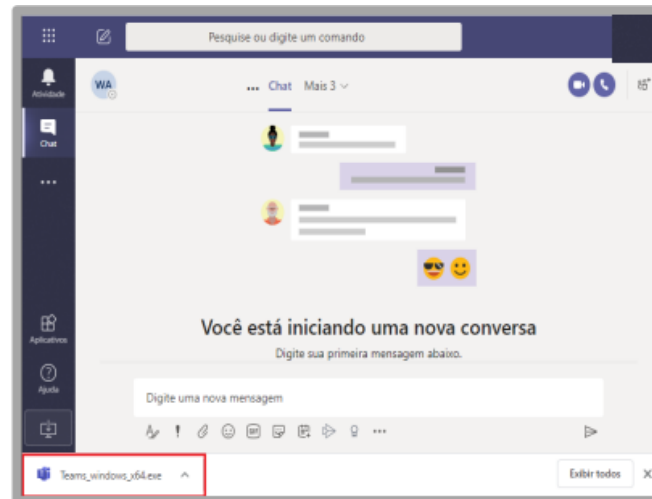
Pesquise ou digite um comando

Atividade

Chat

Aplicativos

Ajuda

WA

... Chat Mais 3

Você está iniciando uma nova conversa

Digite sua primeira mensagem abaixo.

Digite uma nova mensagem

Teams_windows_x64.exe

Exibir todos